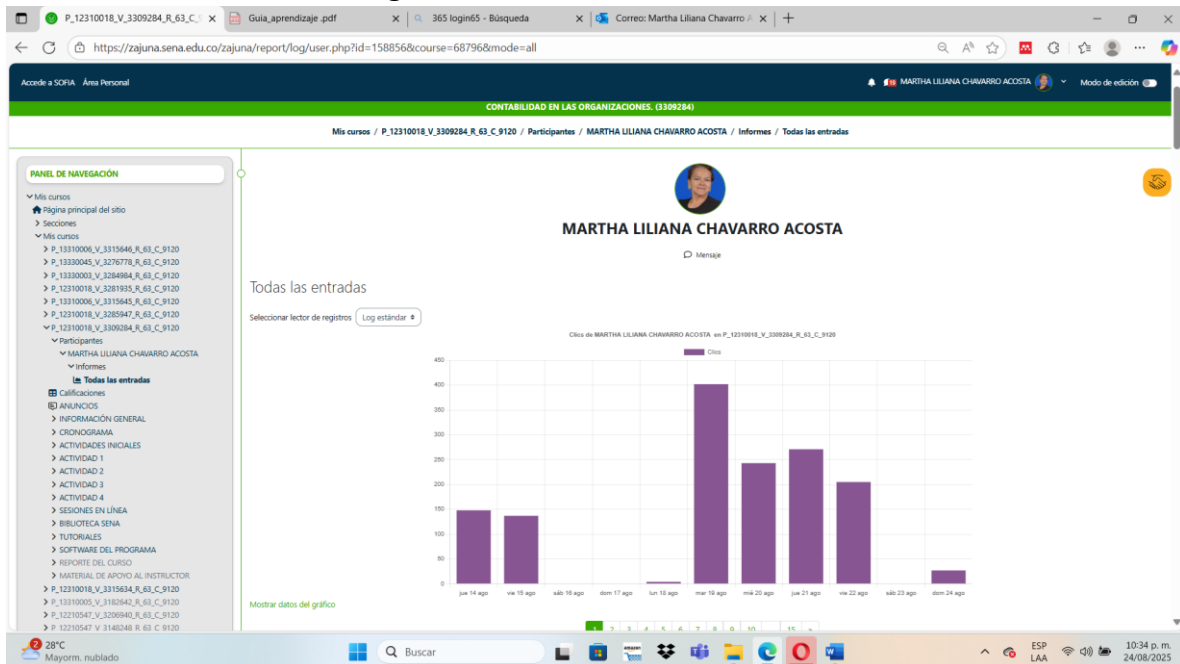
P_12310018_V_3309284_R_63_C_ ×
Guia_aprendizaje .pdf ×
365 login65 - Búsqueda ×
Correo: Martha Liliana Chavarro A ×
+

https://zajuna.sena.edu.co/zajuna/report/log/user.php?id=158856&course=68796&mode=all

Accede a SOFIA Área Personal
MARTHA LILIANA CHAVARRO ACOSTA
Modo de edición

CONTABILIDAD EN LAS ORGANIZACIONES. (3309284)

Mis cursos / P_12310018_V_3309284_R_63_C_9120 / Participantes / MARTHA LILIANA CHAVARRO ACOSTA / Informes / Todas las entradas

PANEL DE NAVEGACIÓN
Mis cursos
Página principal del sitio
Secciones
Mis cursos
P_13310006_V_3315646_R_63_C_9120
P_13330045_V_3276778_R_63_C_9120
P_13330003_V_3284984_R_63_C_9120
P_12310018_V_3281935_R_63_C_9120
P_13310006_V_3315645_R_63_C_9120
P_12310018_V_3285947_R_63_C_9120
P_12310018_V_3309284_R_63_C_9120
Participantes
MARTHA LILIANA CHAVARRO ACOSTA
Informes
Todas las entradas
Calificaciones
ANUNCIOS
INFORMACIÓN GENERAL
CRONOGRAMA
ACTIVIDADES INICIALES
ACTIVIDAD 1
ACTIVIDAD 2
ACTIVIDAD 3
ACTIVIDAD 4
SESIONES EN LÍNEA
BIBLIOTECA SENA
TUTORIALES
SOFTWARE DEL PROGRAMA
REPORTE DEL CURSO
MATERIAL DE APOYO AL INSTRUCTOR
P_12310018_V_3315634_R_63_C_9120
P_13310005_V_3182642_R_63_C_9120
P_12210547_V_3206940_R_63_C_9120
P_12210547_V_3148248_R_63_C_9120

MARTHA LILIANA CHAVARRO ACOSTA
Mensaje

Todas las entradas

Seleccionar lector de registros Log estándar

Clics de MARTHA LILIANA CHAVARRO ACOSTA en P_12310018_V_3309284_R_63_C_9120
Clics
450
400
350
300
250
200
150
100
50
0
jue 14 ago
vie 15 ago
sáb 16 ago
dom 17 ago
lun 18 ago
mar 19 ago
mié 20 ago
jue 21 ago
vie 22 ago
sáb 23 ago
dom 24 ago

Mostrar datos del gráfico

1 2 3 4 5 6 7 8 9 10 ... 15 »

28°C
Mayorm. nublado
Buscar
ESP
LAA
10:34 p. m.
24/08/2025